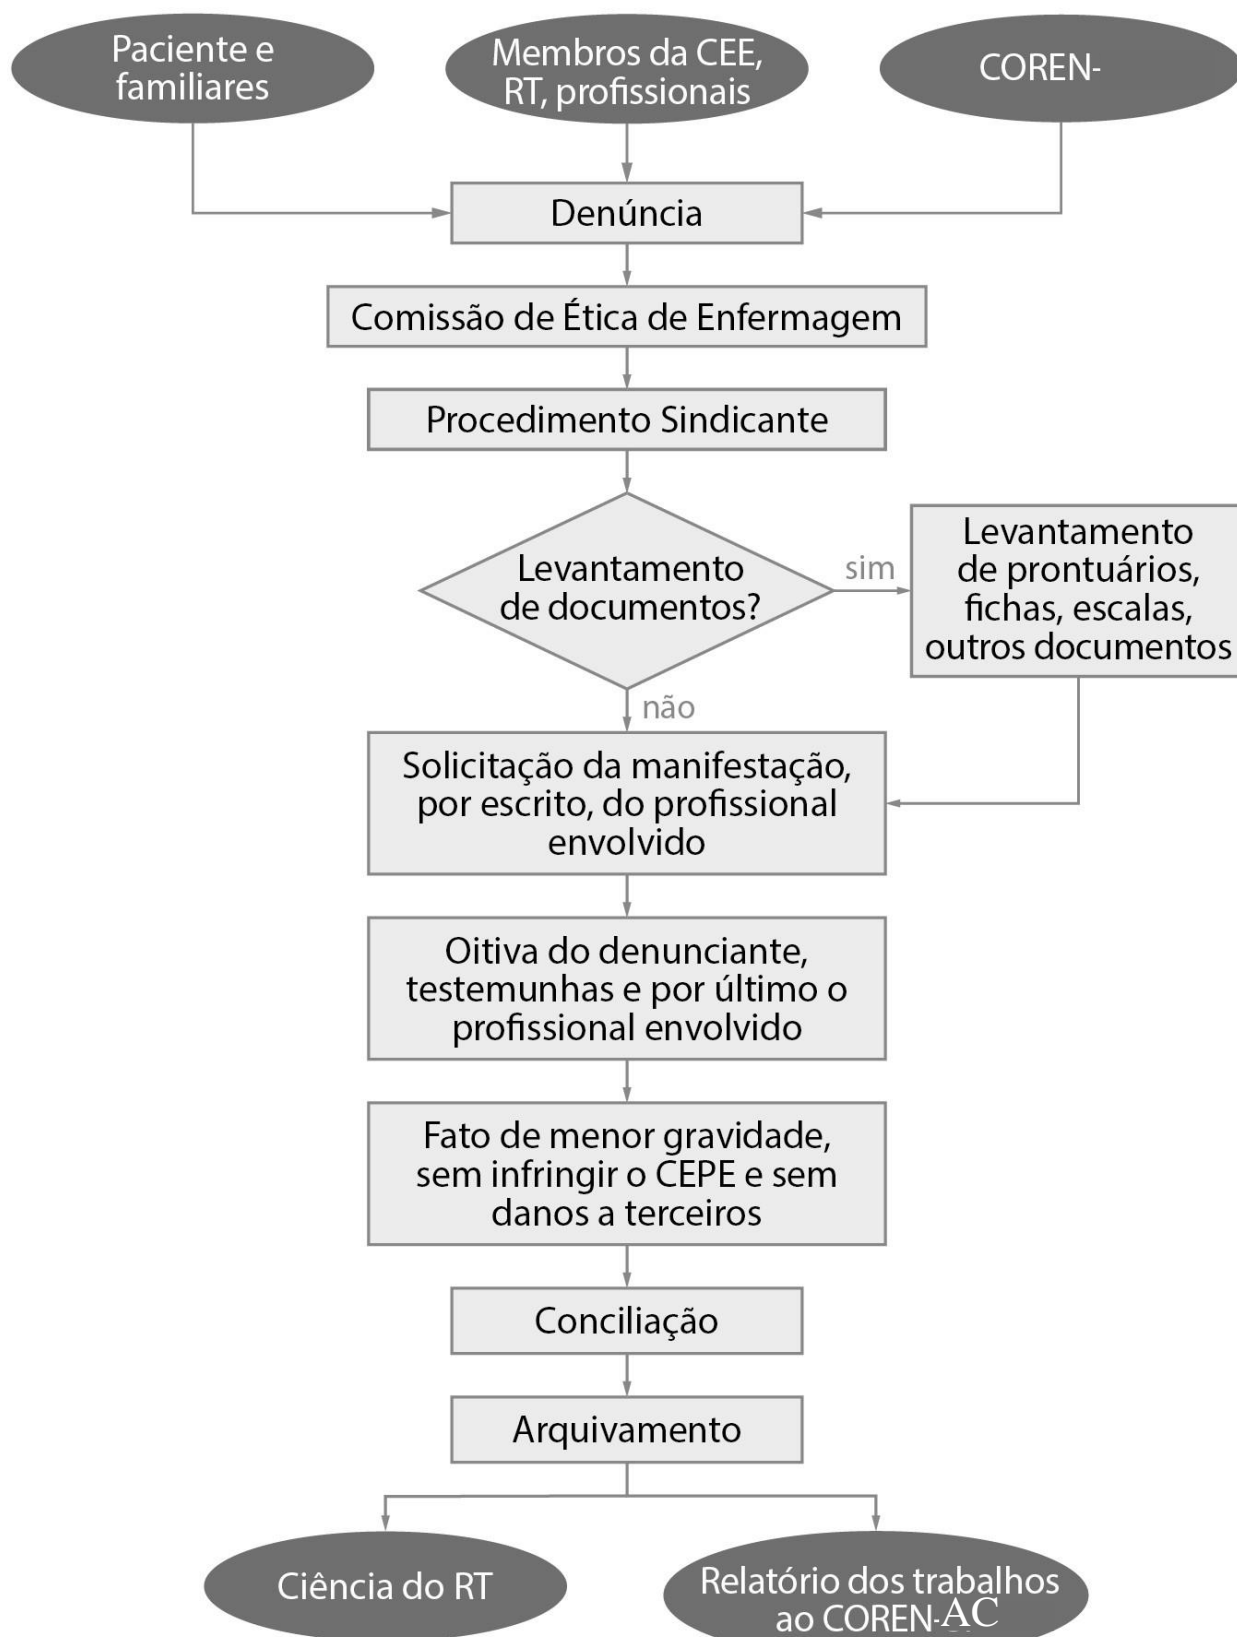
Paciente e familiares

Membros da CEE, RT, profissionais

COREN-

Denúncia

Comissão de Ética de Enfermagem

Procedimento Sindicante

Levantamento de documentos?

sim

Levantamento de prontuários, fichas, escalas, outros documentos

não

Solicitação da manifestação, por escrito, do profissional envolvido

Oitiva do denunciante, testemunhas e por último o profissional envolvido

Fato de menor gravidade, sem infringir o CEPE e sem danos a terceiros

Conciliação

Arquivamento

Ciência do RT

Relatório dos trabalhos ao COREN-AC